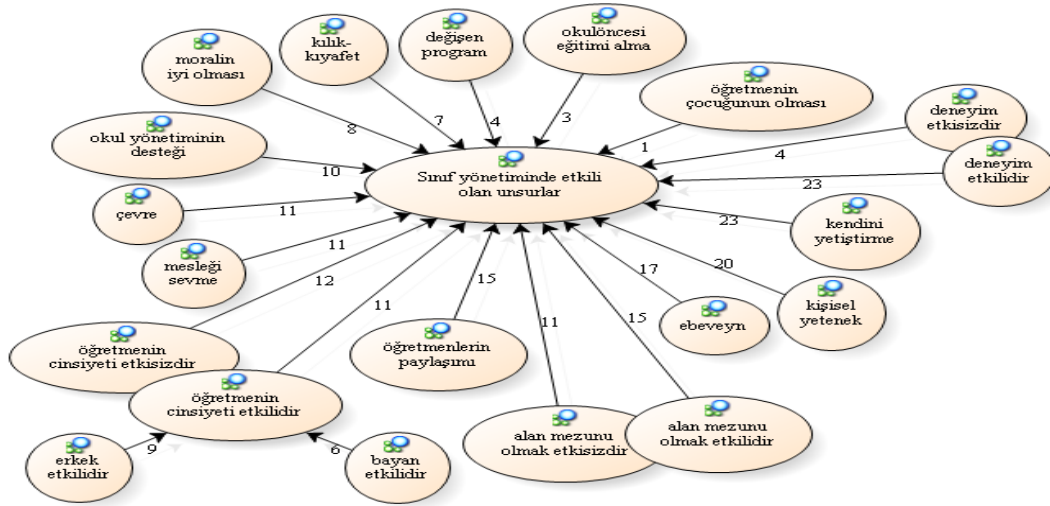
moralin iyi olması

kılık-kıyafet

değişen program

okulöncesi eğitimi alma

öğretmenin çocuğunun olması

deneyim etkisizdir

deneyim etkilidir

okul yönetiminin desteği

Sınıf yönetiminde etkili olan unsurlar

8

7

4

3

1

4

23

10

çevre

11

23

kendini yetiştirme

11

mesleği sevme

12

20

17

15

kişisel yetenek

ebeveyn

11

öğretmenin cinsiyeti etkisizdir

öğretmenlerin paylaşımu

11

15

öğretmenin cinsiyeti etkilidir

alan mezunu olmak etkilidir

alan mezunu olmak etkisizdir

erkek etkilidir

9

6

bayan etkilidir